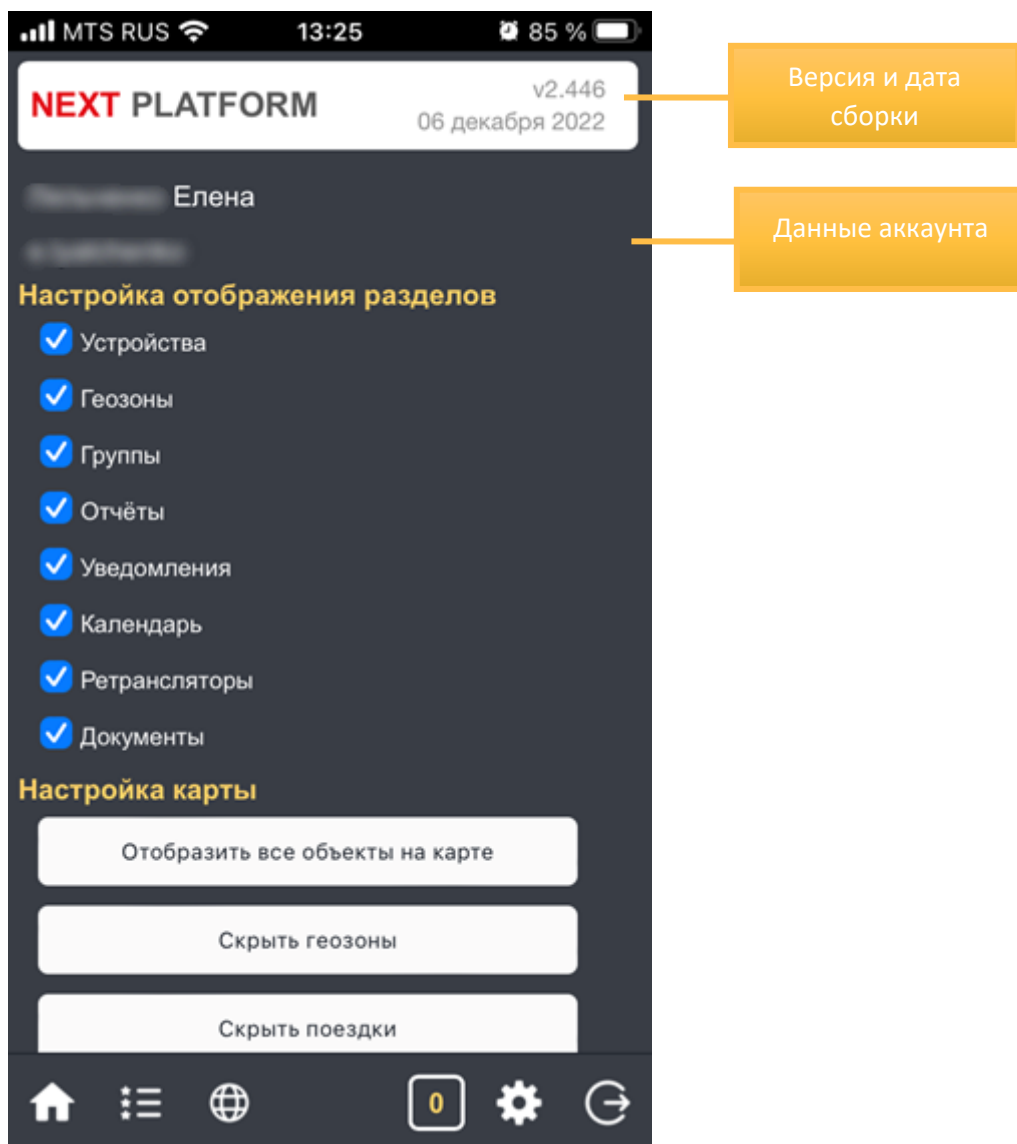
MTS RUS 13:25 85 %

NEXT PLATFORM v2.446 06 декабря 2022

Версия и дата сборки

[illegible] Елена

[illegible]

Данные аккаунта

Настройка отображения разделов

Устройства

Геозоны

Группы

Отчёты

Уведомления

Календарь

Ретрансляторы

Документы

Настройка карты

Отобразить все объекты на карте

Скрыть геозоны

Скрыть поездки

0